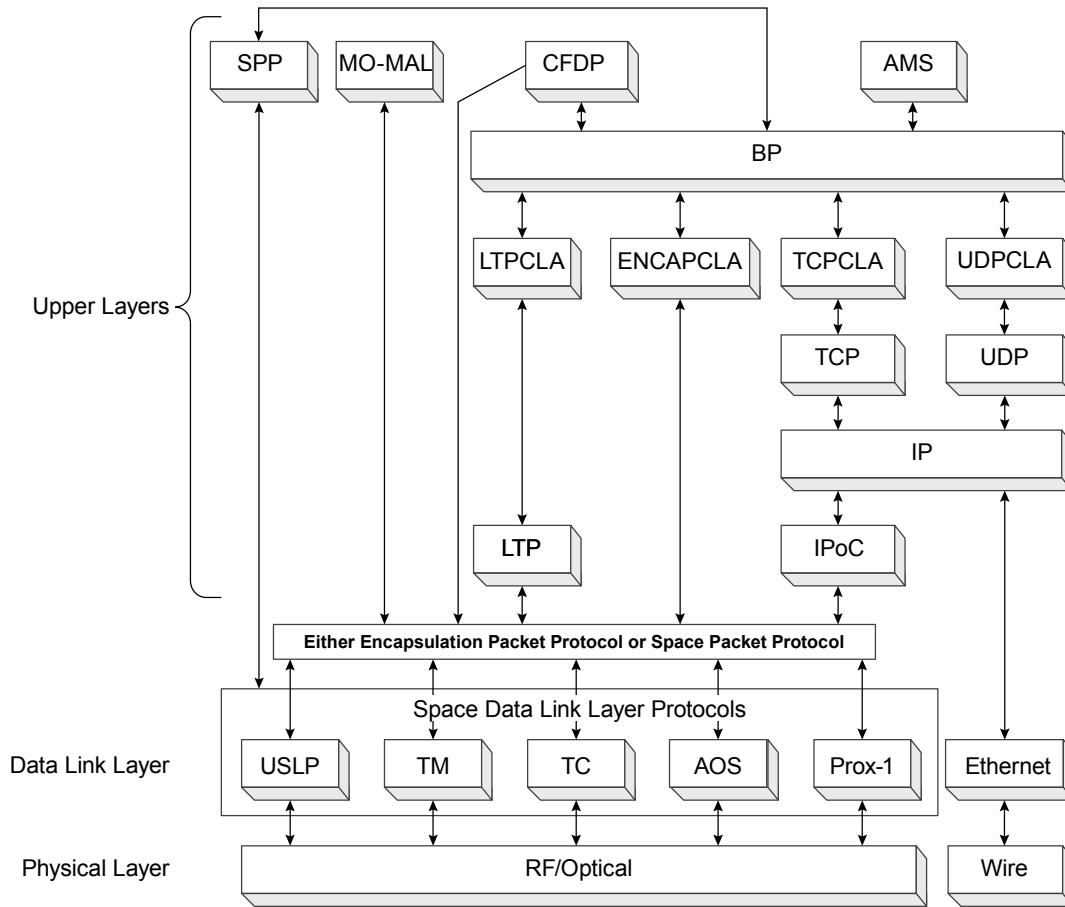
SPP
MO-MAL
CFDP
AMS
BP
Upper Layers
LTPCLA
ENCAPCLA
TCPCLA
UDPCLA
TCP
UDP
IP
LTP
IPoC
Either Encapsulation Packet Protocol or Space Packet Protocol
Space Data Link Layer Protocols
Data Link Layer
USLP
TM
TC
AOS
Prox-1
Ethernet
Physical Layer
RF/Optical
Wire